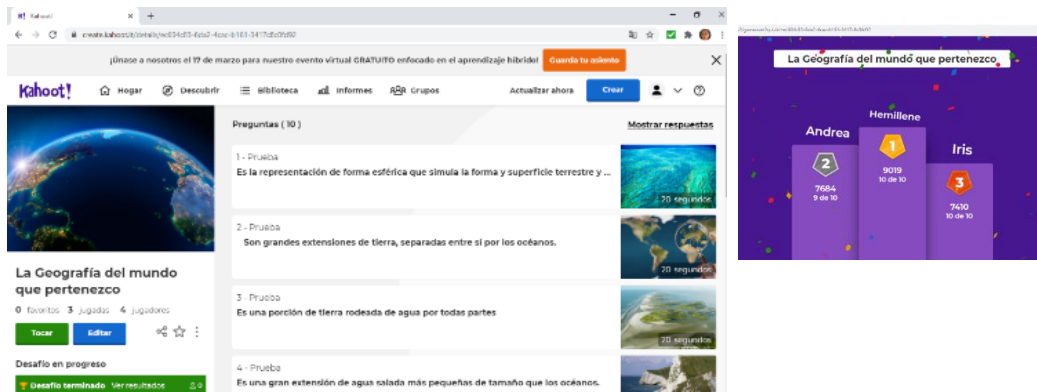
K! Kahoot! ×  +

create.kahoot.it/details/ec804c83-4ab2-4cae-b181-3417d5c0fd92

¡Únase a nosotros el 17 de marzo para nuestro evento virtual GRATUITO enfocado en el aprendizaje híbrido! Guarda tu asiento

Kahoot! Hogar Descubrir Biblioteca Informes Grupos Actualizar ahora Crear

La Geografía del mundo que pertenezco

0 favoritos 3 jugadas 4 jugadores

Tocar Editar

Desafío en progreso

Desafío terminado Ver resultados

Preguntas ( 10 )

Mostrar respuestas

1 - Prueba
Es la representación de forma esférica que simula la forma y superficie terrestre y ...
20 segundos

2 - Prueba
Son grandes extensiones de tierra, separadas entre sí por los océanos.
20 segundos

3 - Prueba
Es una porción de tierra rodeada de agua por todas partes
20 segundos

4 - Prueba
Es una gran extensión de agua salada más pequeñas de tamaño que los océanos.

La Geografía del mundo que pertenezco

Andrea
2
7684
9 de 10

Hemillene
1
9019
10 de 10

Iris
3
7410
10 de 10